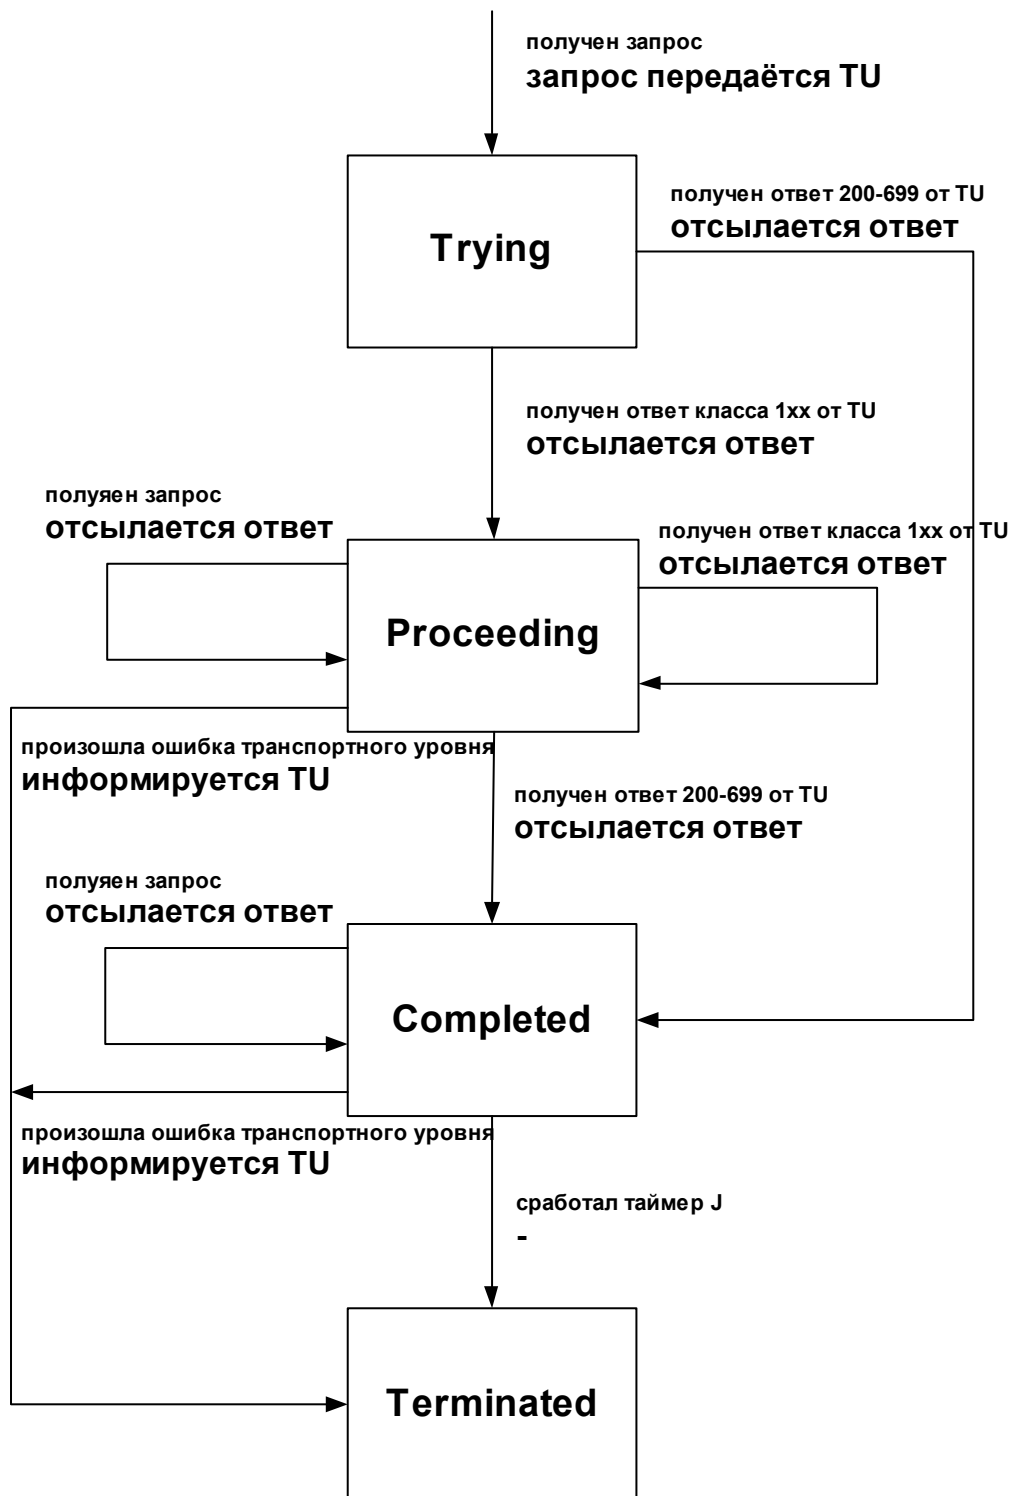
получен запрос
запрос передаётся TU

получен ответ 200-699 от TU
отсылается ответ

Trying

получен ответ класса 1xx от TU
отсылается ответ

полуяен запрос
отсылается ответ

получен ответ класса 1xx от TU
отсылается ответ

Proceeding

произошла ошибка транспортного уровня
информируется TU

получен ответ 200-699 от TU
отсылается ответ

полуяен запрос
отсылается ответ

Completed

произошла ошибка транспортного уровня
информируется TU

сработал таймер J
-

Terminated